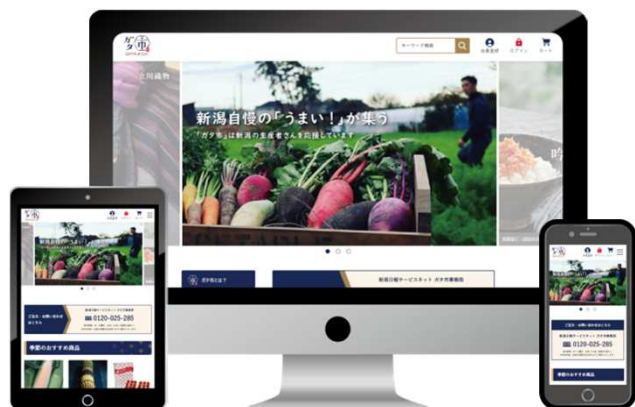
ガタ市

キーワード検索

会員登録 ログイン カート

新潟自慢の「うまい！」が集う

「ガタ市」は新潟の生産者さんを応援しています

ガタ市とは？

新潟日報サービスネット ガタ市事務局

ご注文・お問い合わせはこちら

0120-025-285

季節のおすすめ商品